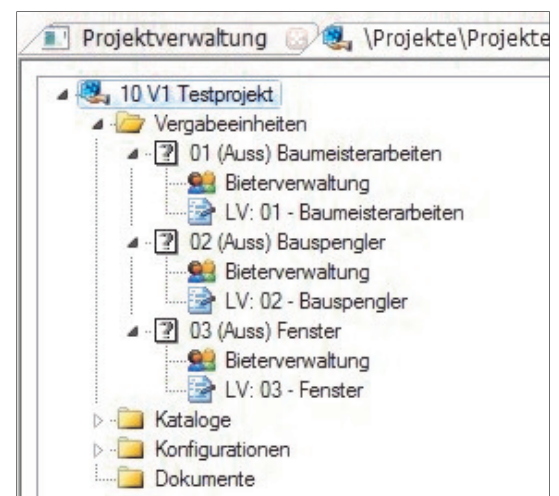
Projektverwaltung \Projekte\Projekte

10 V1 Testprojekt
Vergabeeinheiten
01 (Auss) Baumeisterarbeiten
Bieterverwaltung
LV: 01 - Baumeisterarbeiten
02 (Auss) Bauspengler
Bieterverwaltung
LV: 02 - Bauspengler
03 (Auss) Fenster
Bieterverwaltung
LV: 03 - Fenster
Kataloge
Konfigurationen
Dokumente